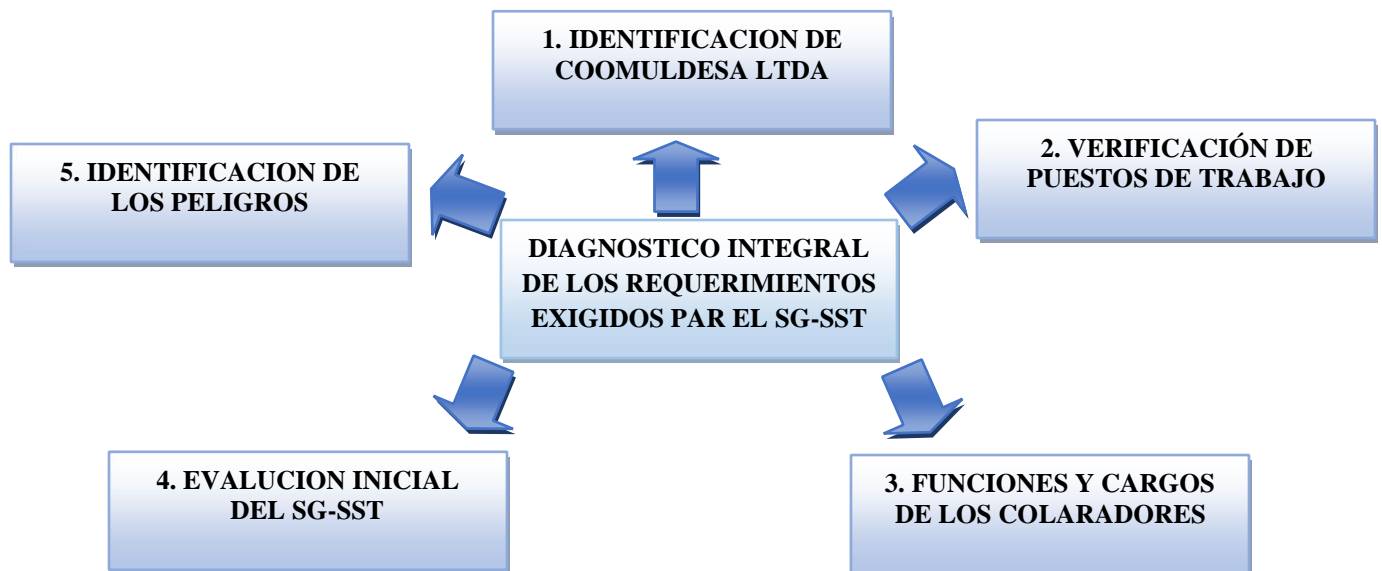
DIAGNOSTICO INTEGRAL DE LOS REQUERIMIENTOS EXIGIDOS PAR EL SG-SST

1. IDENTIFICACION DE COOMULDESA LTDA

2. VERIFICACIÓN DE PUESTOS DE TRABAJO

3. FUNCIONES Y CARGOS DE LOS COLARADORES

4. EVALUCION INICIAL DEL SG-SST

5. IDENTIFICACION DE LOS PELIGROS